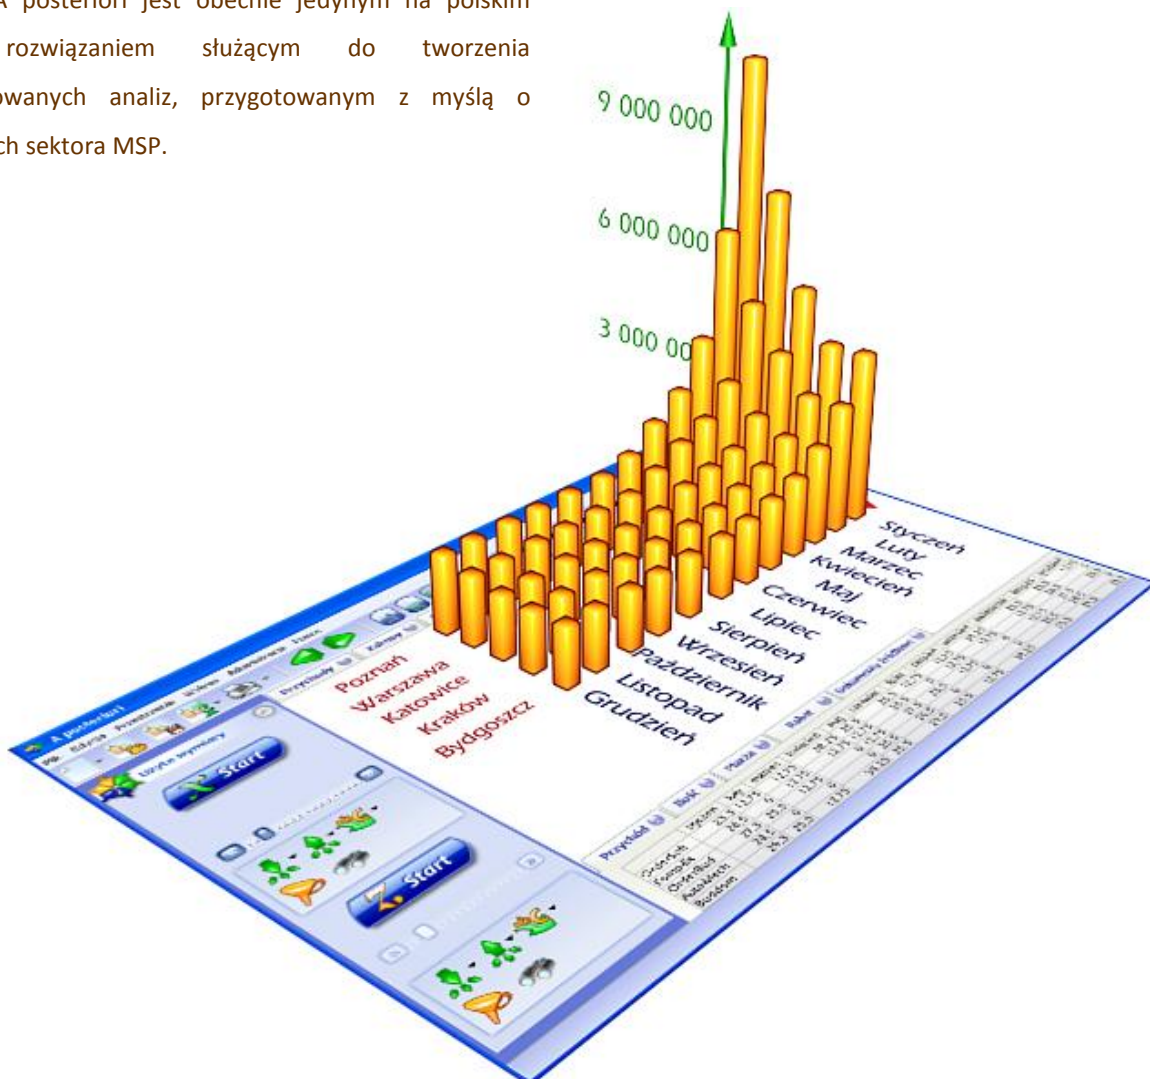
A posteriori jest obecnie jedynym na polskim rozwiązaniem służącym do tworzenia owanych analiz, przygotowanym z myślą o ch sektora MSP.

9 000 000
6 000 000
3 000 00

Styczeń
Luty
Marzec
Kwiecień
Maj
Czerwiec
Lipiec
Sierpień
Wrzesień
Październik
Listopad
Grudzień

Poznań
Warszawa
Katowice
Kraków
Bydgoszcz

A posteriori
Start
Start
Przychód
Rok
Marka
Rabat
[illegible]